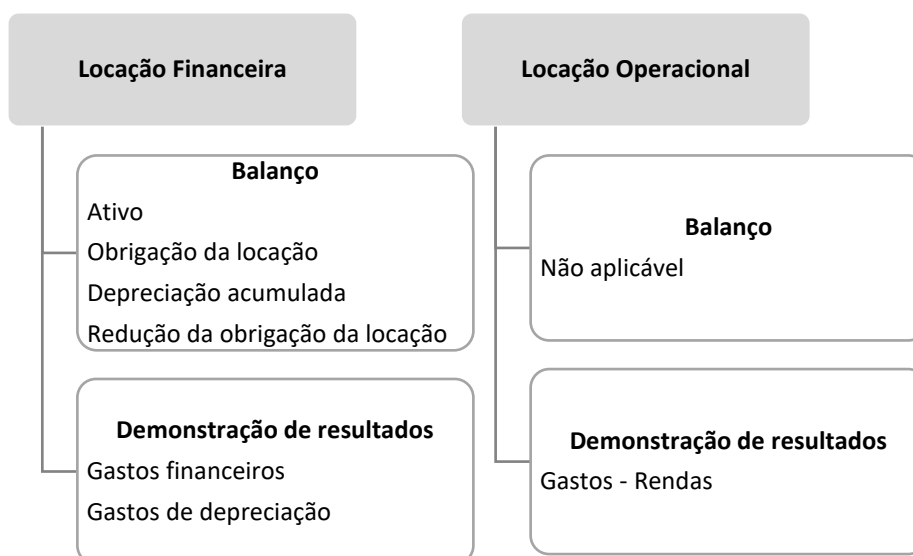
Locação Financeira

Balanço
Ativo
Obrigação da locação
Depreciação acumulada
Redução da obrigação da locação

Demonstração de resultados
Gastos financeiros
Gastos de depreciação

Locação Operacional

Balanço
Não aplicável

Demonstração de resultados
Gastos - Rendas